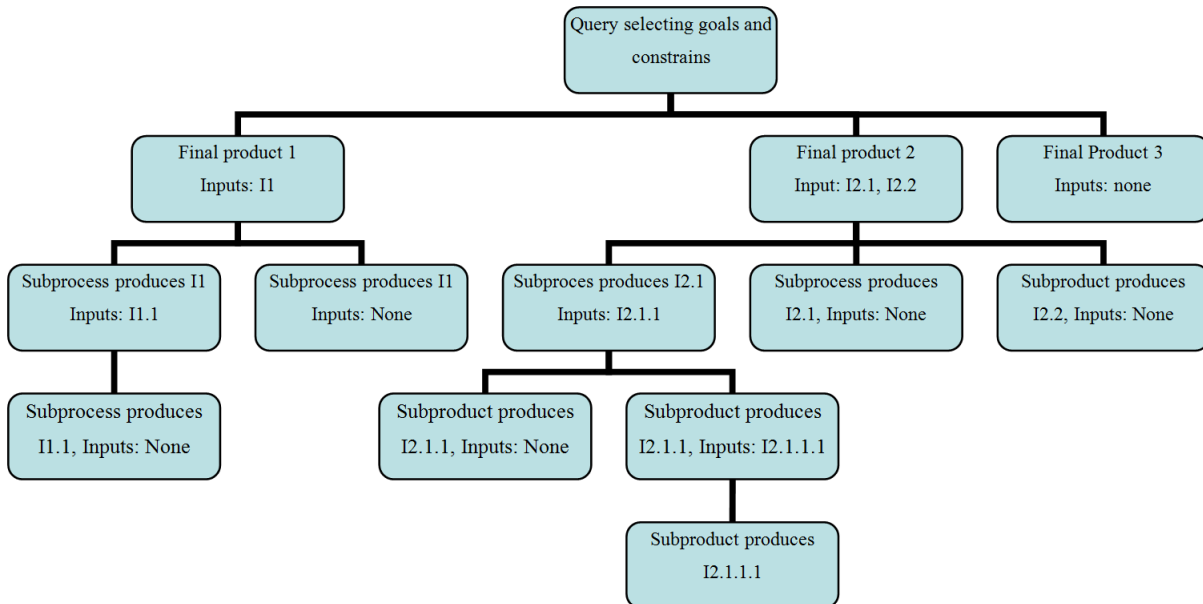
Query selecting goals and constrains

Final product 1
Inputs: I1

Final product 2
Input: I2.1, I2.2

Final Product 3
Inputs: none

Subprocess produces I1
Inputs: I1.1

Subprocess produces I1
Inputs: None

Subproces produces I2.1
Inputs: I2.1.1

Subprocess produces I2.1, Inputs: None

Subproduct produces I2.2, Inputs: None

Subprocess produces I1.1, Inputs: None

Subproduct produces I2.1.1, Inputs: None

Subproduct produces I2.1.1, Inputs: I2.1.1.1

Subproduct produces I2.1.1.1